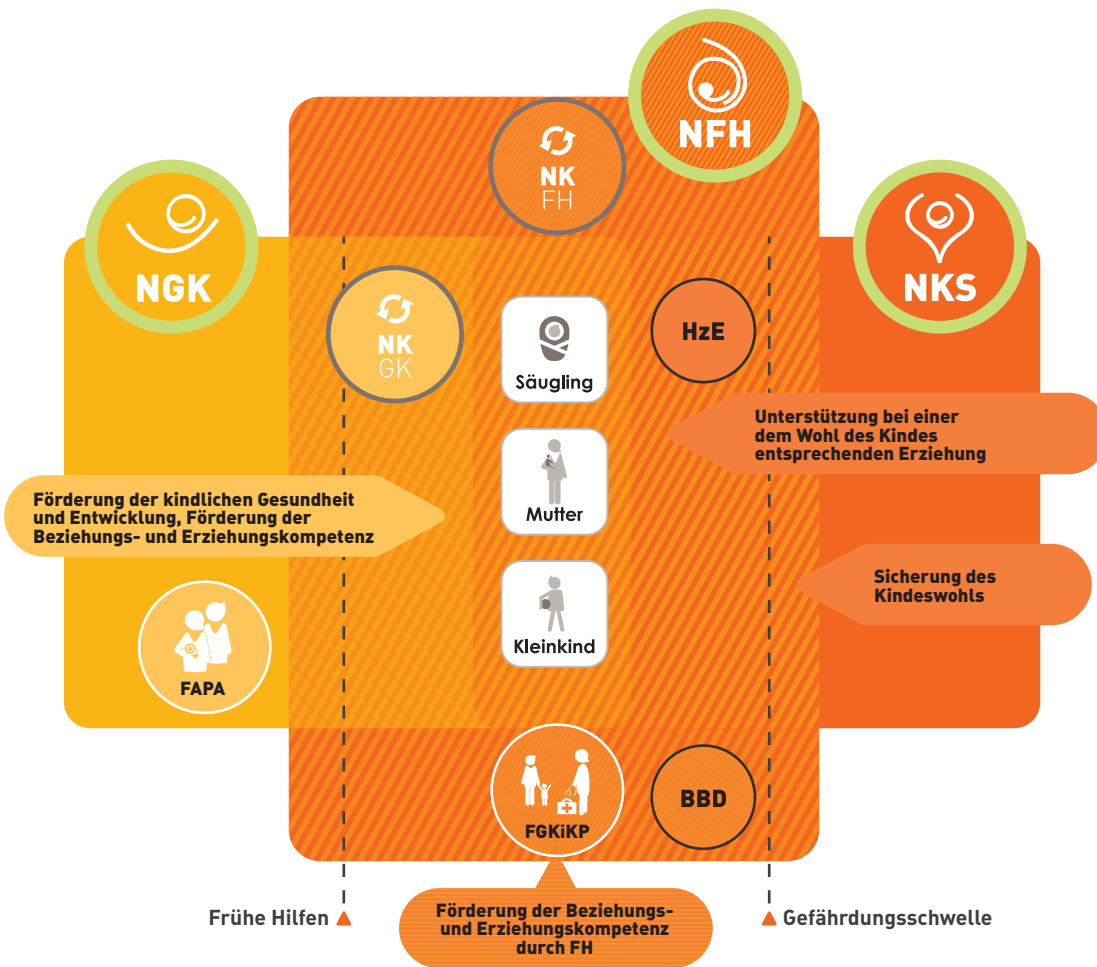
NFH

NK
FH

NGK

NKS

NK
GK

Säugling

HzE

Unterstützung bei einer dem Wohl des Kindes entsprechenden Erziehung

Mutter

Förderung der kindlichen Gesundheit und Entwicklung, Förderung der Beziehungs- und Erziehungskompetenz

Sicherung des Kindeswohls

Kleinkind

FAPA

FGKiKP

BBD

Frühe Hilfen

Förderung der Beziehungs- und Erziehungskompetenz durch FH

Gefährdungsschwelle